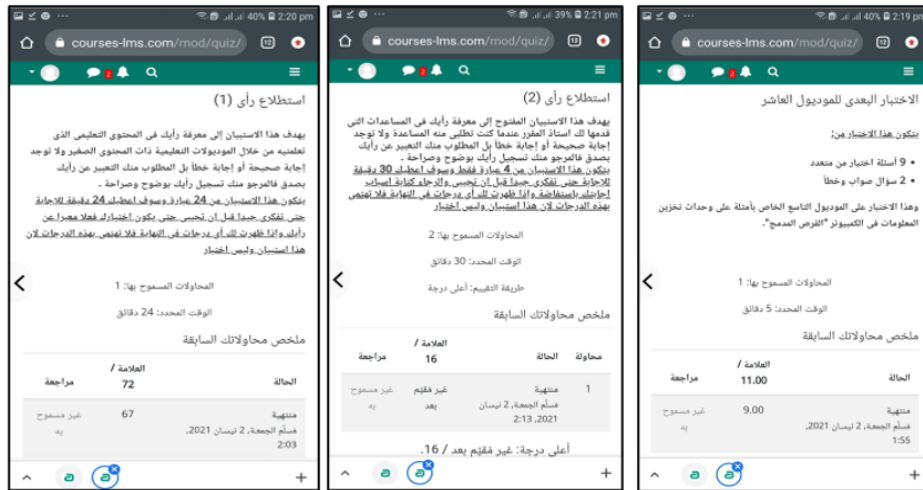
40% 2:20 pm
courses-lms.com/mod/quiz/
12
2

استطلاع رأي (1)

يهدف هذا الاستبيان إلى معرفة رأيك في المحتوى التعليمي الذي تعلمته من خلال الموديولات التعليمية ذات المحتوى الصغير ولا توجد إجابة صحيحة أو إجابة خطأ بل المطلوب منك التعبير عن رأيك بصدق فالمرجو منك تسجيل رأيك بوضوح وصراحة .
يتكون هذا الاستبيان من 24 عبارة وسوف أعطيك 24 دقيقة للإجابة حتى تفكري جيداً قبل أن تجيبي حتى يكون اختيارك فعلا معبرا عن رأيك وإذا ظهرت لك أي درجات في النهاية فلا تهتمي بهذه الدرجات لأن هذا استبيان وليس اختبار

المحاولات المسموح بها: 1
الوقت المحدد: 24 دقائق

ملخص محاولاتك السابقة

| الحالة | العلامة / 72 | مراجعة |
|---|---|---|
| منتهية<br>قُسلم الجمعة، 2 نيسان 2021, 2:03 | 67 | غير مسموح به |

39% 2:21 pm
courses-lms.com/mod/quiz/
12
2

استطلاع رأي (2)

يهدف هذا الاستبيان المفتوح إلى معرفة رأيك في المساعدات التي قدمها لك استاذ المقرر عندما كنت تطلبي منه المساعدة ولا توجد إجابة صحيحة أو إجابة خطأ بل المطلوب منك التعبير عن رأيك بصدق فالمرجو منك تسجيل رأيك بوضوح وصراحة .
يتكون هذا الاستبيان من 4 عبارة فقط وسوف أعطيك 30 دقيقة للإجابة حتى تفكري جيداً قبل أن تجيبي والرجاء كتابة إجابات إجابتك باستفاضة وإذا ظهرت لك أي درجات في النهاية فلا تهتمي بهذه الدرجات لأن هذا استبيان وليس اختبار

المحاولات المسموح بها: 2
الوقت المحدد: 30 دقائق
طريقة التقييم: أعلى درجة

ملخص محاولاتك السابقة

| محاولة | الحالة | العلامة / 16 | مراجعة |
|---|---|---|---|
| 1 | منتهية<br>قُسلم الجمعة، 2 نيسان 2021, 2:13 | غير مُقيَم بعد | غير مسموح به |

أعلى درجة: غير مُقيَم بعد / 16.

40% 2:19 pm
courses-lms.com/mod/quiz/
12
2

الاختبار البعدي للموديول العاشر

يتكون هذا الاختبار من:
• 9 أسئلة اختيار من متعدد
• 2 سؤال صواب وخطأ
وهذا الاختبار على الموديول التاسع الخاص بأمثلة على وحدات تخزين المعلومات في الكمبيوتر "القرص المدمج".

المحاولات المسموح بها: 1
الوقت المحدد: 5 دقائق

ملخص محاولاتك السابقة

| الحالة | العلامة / 11.00 | مراجعة |
|---|---|---|
| منتهية<br>قُسلم الجمعة، 2 نيسان 2021, 1:55 | 9.00 | غير مسموح به |